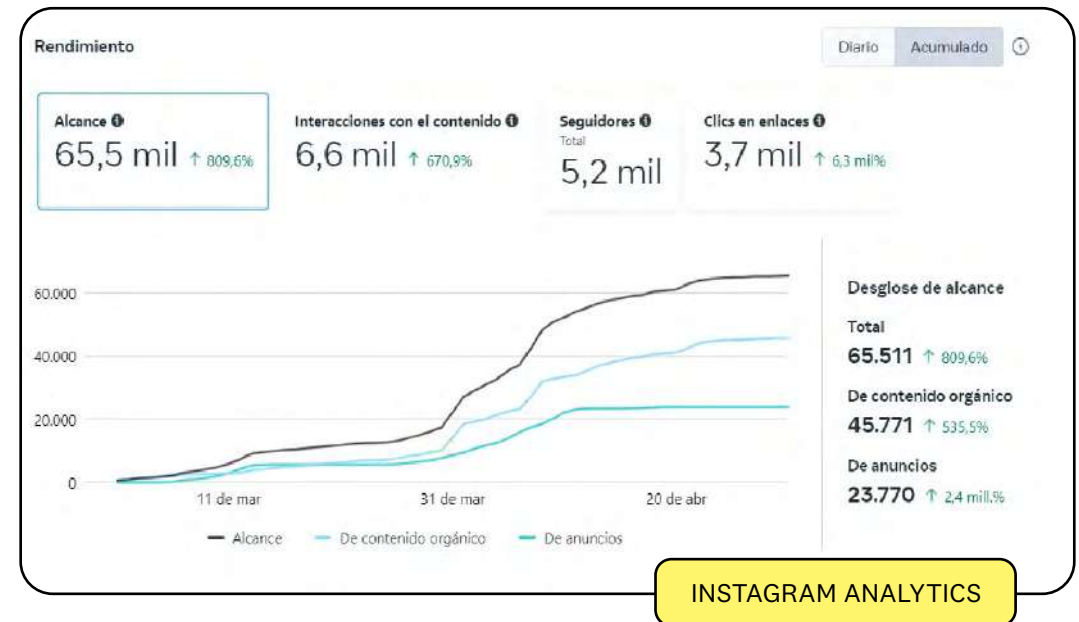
Rendimiento

Diario Acumulado

Alcance
65,5 mil ↑ 809,6%

Interacciones con el contenido
6,6 mil ↑ 670,9%

Seguidores
Total
5,2 mil

Clics en enlaces
3,7 mil ↑ 6,3 mil%

60.000
40.000
20.000
0

11 de mar
31 de mar
20 de abr

Alcance
De contenido orgánico
De anuncios

Desglose de alcance

Total
65.511 ↑ 809,6%

De contenido orgánico
45.771 ↑ 535,5%

De anuncios
23.770 ↑ 2,4 mill.%

INSTAGRAM ANALYTICS